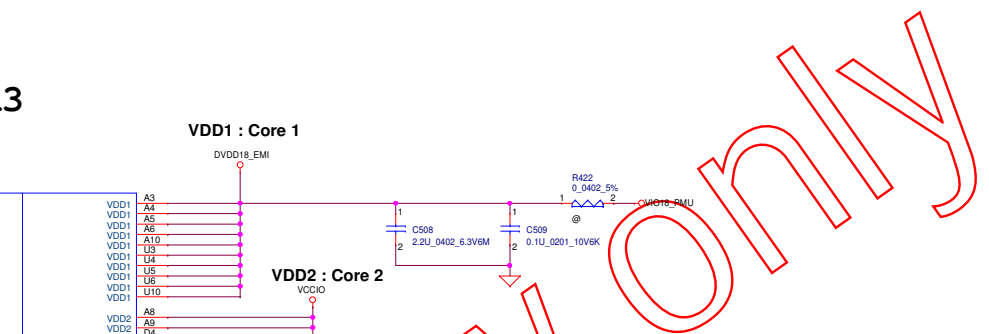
3

VDD1 : Core 1

DVDD18_EMI

VDD1 A3
VDD1 A4
VDD1 A5
VDD1 A6
VDD1 A10
VDD1 U3
VDD1 U4
VDD1 U5
VDD1 U6
VDD1 U10

1
C508
2.2U_0402_6.3V6M
2

1
C509
0.1U_0201_10V6K
2

R422
0_0402_5%
1 2
@
VIO18_PMU

VDD2 : Core 2

VCCIO

VDD2 A8
VDD2 A9
D4

Only